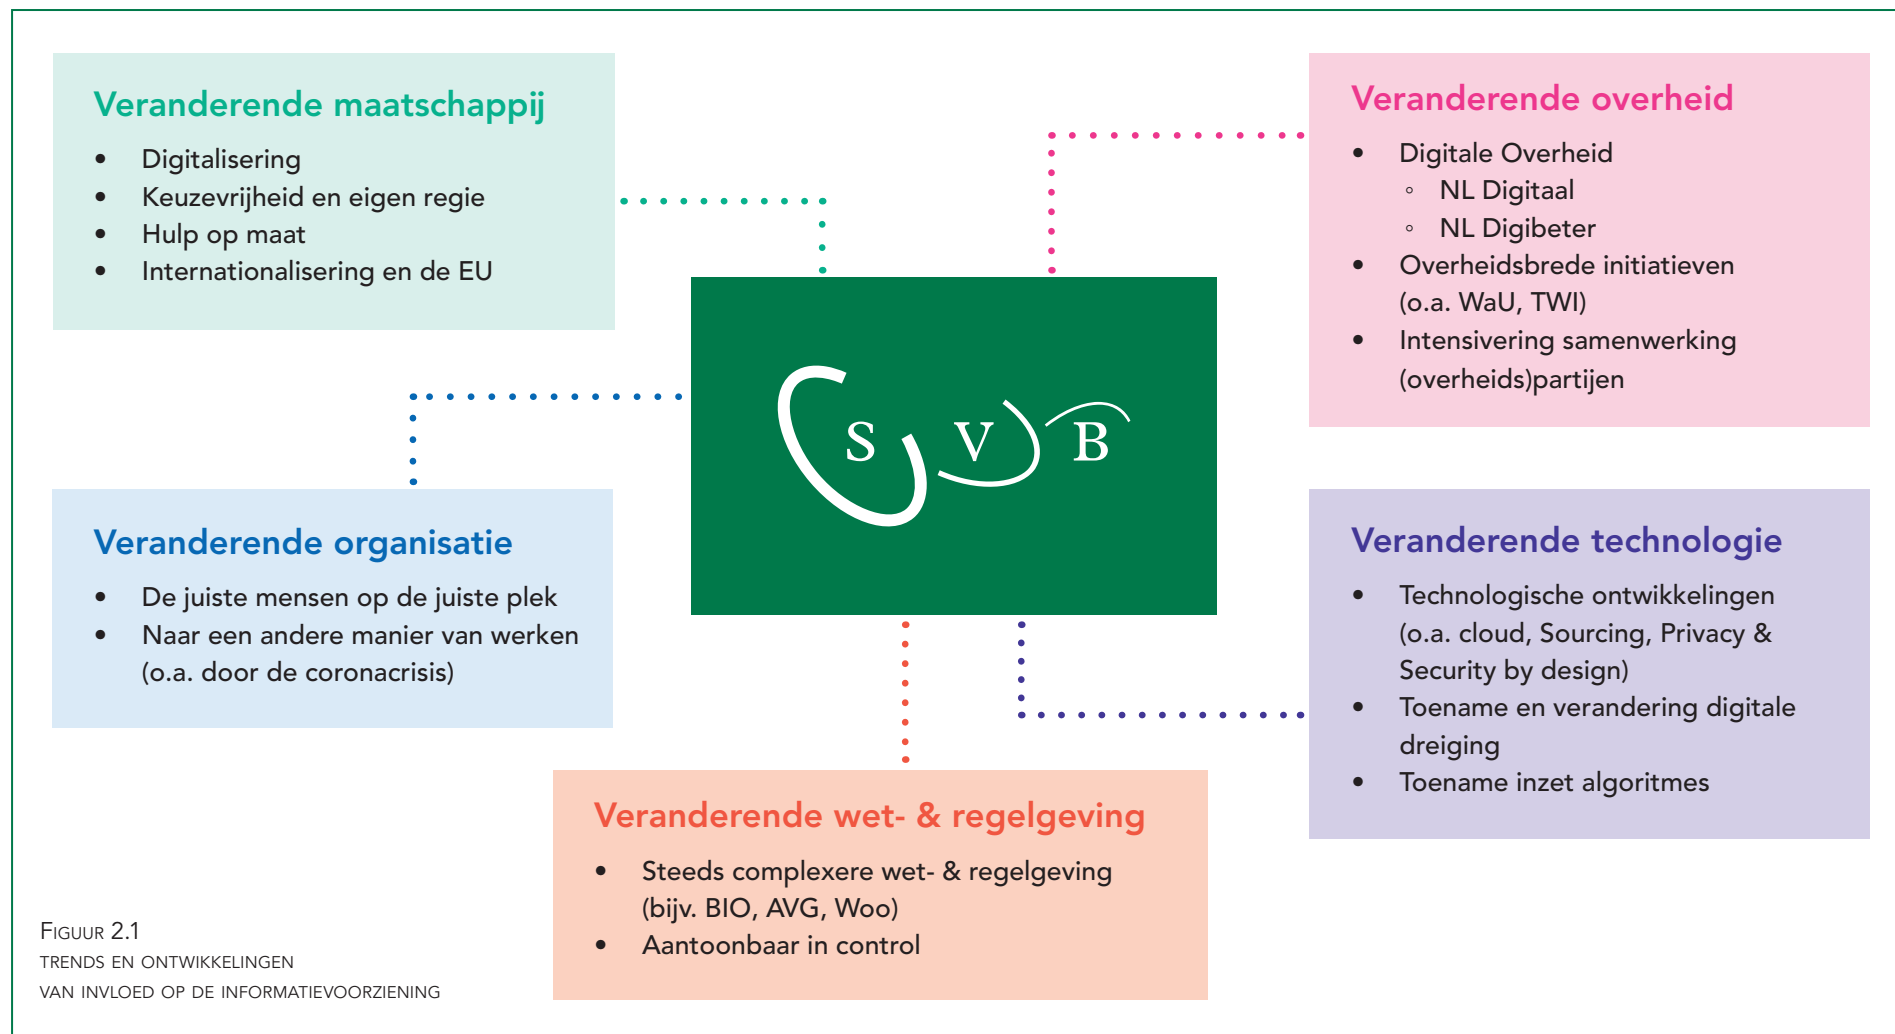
Veranderende maatschappij

- Digitalisering
- Keuzevrijheid en eigen regie
- Hulp op maat
- Internationalisering en de EU

Veranderende overheid

- Digitale Overheid
  - NL Digitaal
  - NL Digibeter
- Overheidsbrede initiatieven (o.a. WaU, TWI)
- Intensivering samenwerking (overheids)partijen

S V B

Veranderende organisatie

- De juiste mensen op de juiste plek
- Naar een andere manier van werken (o.a. door de coronacrisis)

Veranderende technologie

- Technologische ontwikkelingen (o.a. cloud, Sourcing, Privacy & Security by design)
- Toename en verandering digitale dreiging
- Toename inzet algoritmes

Veranderende wet- & regelgeving

- Steeds complexere wet- & regelgeving (bijv. BIO, AVG, Woo)
- Aantoonbaar in control

Figuur 2.1
TRENDS EN ONTWIKKELINGEN
VAN INVLOED OP DE INFORMATIEVOORZIENING